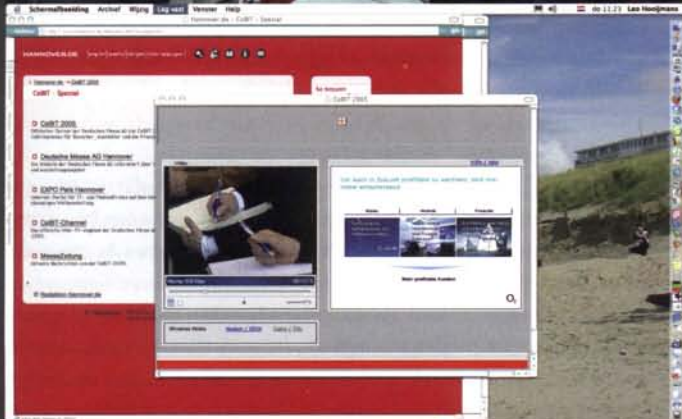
Schermafbeelding Archief Wijzig Leg vast Venster Help
do 11:23 Leo Hooijmans
Hannover.de :: CeBIT :: Spezial
HANNOVER.DE
Hannover.de > CeBIT 2005
CeBIT · Spezial
CeBIT 2005
Deutsche Messe AG Hannover
EXPO Park Hannover
CeBIT-Channel
MesseZeitung
Redaktion hannover.de
So kommen
CeBIT 2005
Video
O2
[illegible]